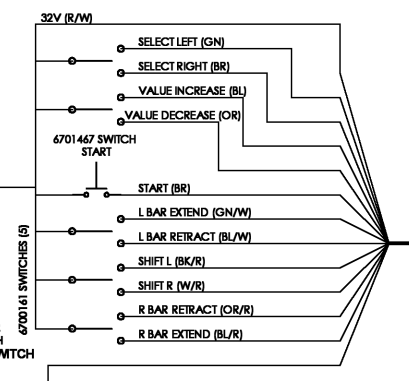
32V (R/W)

SELECT LEFT (GN)

SELECT RIGHT (BR)

VALUE INCREASE (BL)

VALUE DECREASE (OR)

6701467 SWITCH START

START (BR)

L BAR EXTEND (GN/W)

L BAR RETRACT (BL/W)

SHIFT L (BK/R)

SHIFT R (W/R)

R BAR RETRACT (OR/R)

R BAR EXTEND (BL/R)

6700161 SWITCHES (5)

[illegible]H
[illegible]WITCH